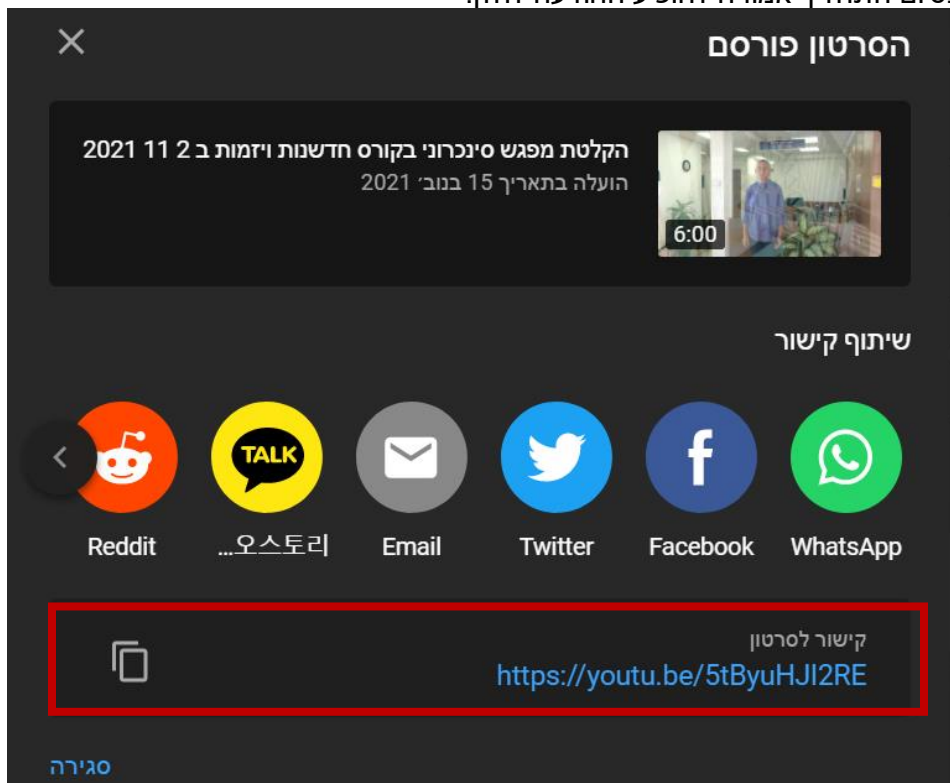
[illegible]

הסרטון פורסם

הקלטת מפגש סינכרוני בקורס חדשנות ויזמות ב 2 11 2021
הועלה בתאריך 15 בנוב׳ 2021

6:00

שיתוף קישור

TALK

WhatsApp Facebook Twitter Email 오스토리... Reddit

קישור לסרטון
https://youtu.be/5tByuHJI2RE

סגירה